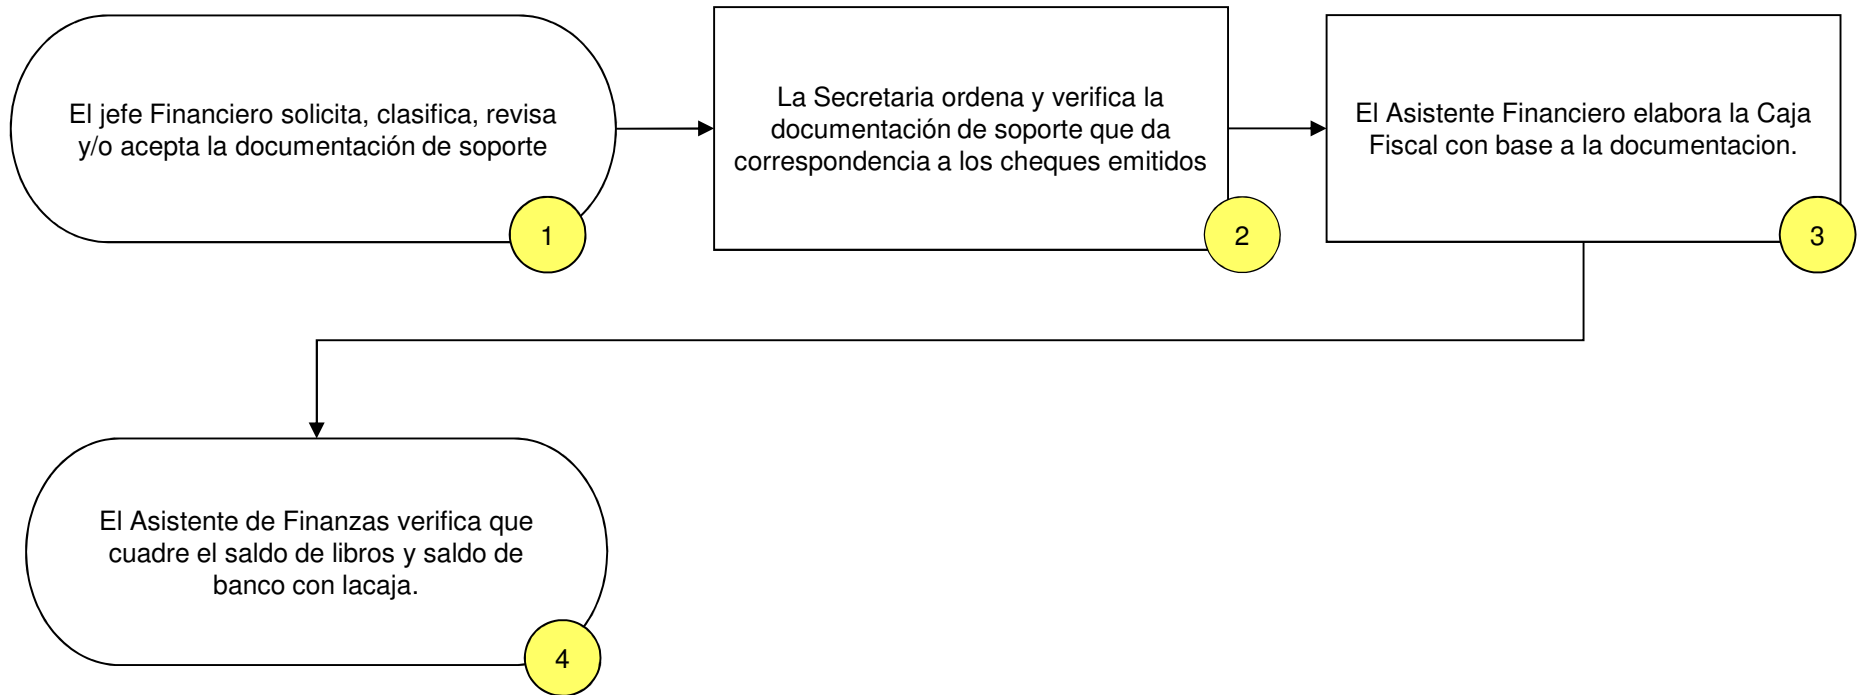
El jefe Financiero solicita, clasifica, revisa y/o acepta la documentación de soporte

1

La Secretaria ordena y verifica la documentación de soporte que da correspondencia a los cheques emitidos

2

El Asistente Financiero elabora la Caja Fiscal con base a la documentacion.

3

El Asistente de Finanzas verifica que cuadre el saldo de libros y saldo de banco con lacaja.

4